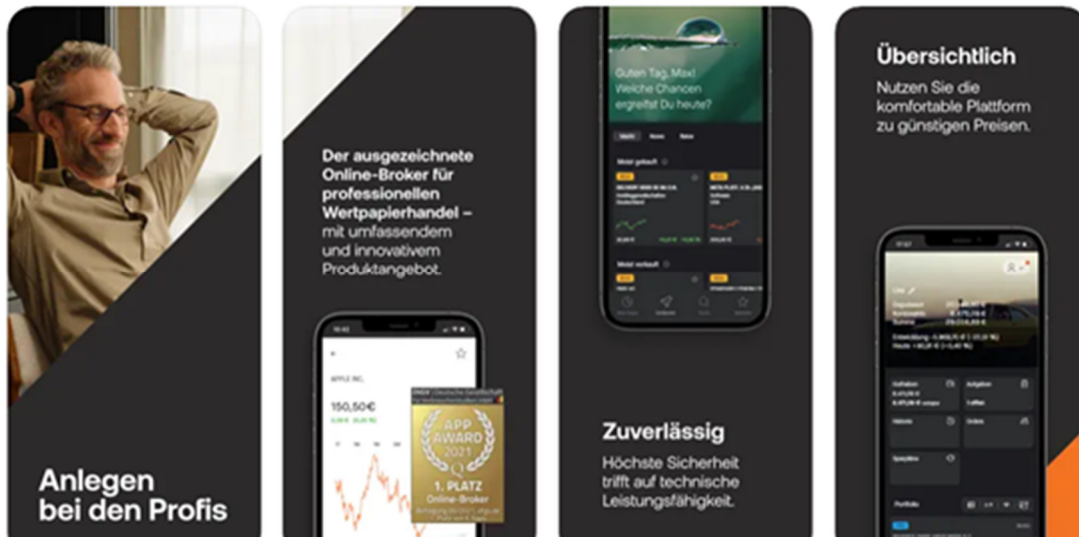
Anlegen bei den Profis

Der ausgezeichnete Online-Broker für professionellen Wertpapierhandel – mit umfassendem und innovativem Produktangebot.

APPLE INC.

150,50€

APP AWARD 2021

1. PLATZ Online-Broker

Guten Tag, Max! Welche Chancen ergreifst Du heute?

Zuverlässig

Höchste Sicherheit trifft auf technische Leistungsfähigkeit.

Übersichtlich

Nutzen Sie die komfortable Plattform zu günstigen Preisen.